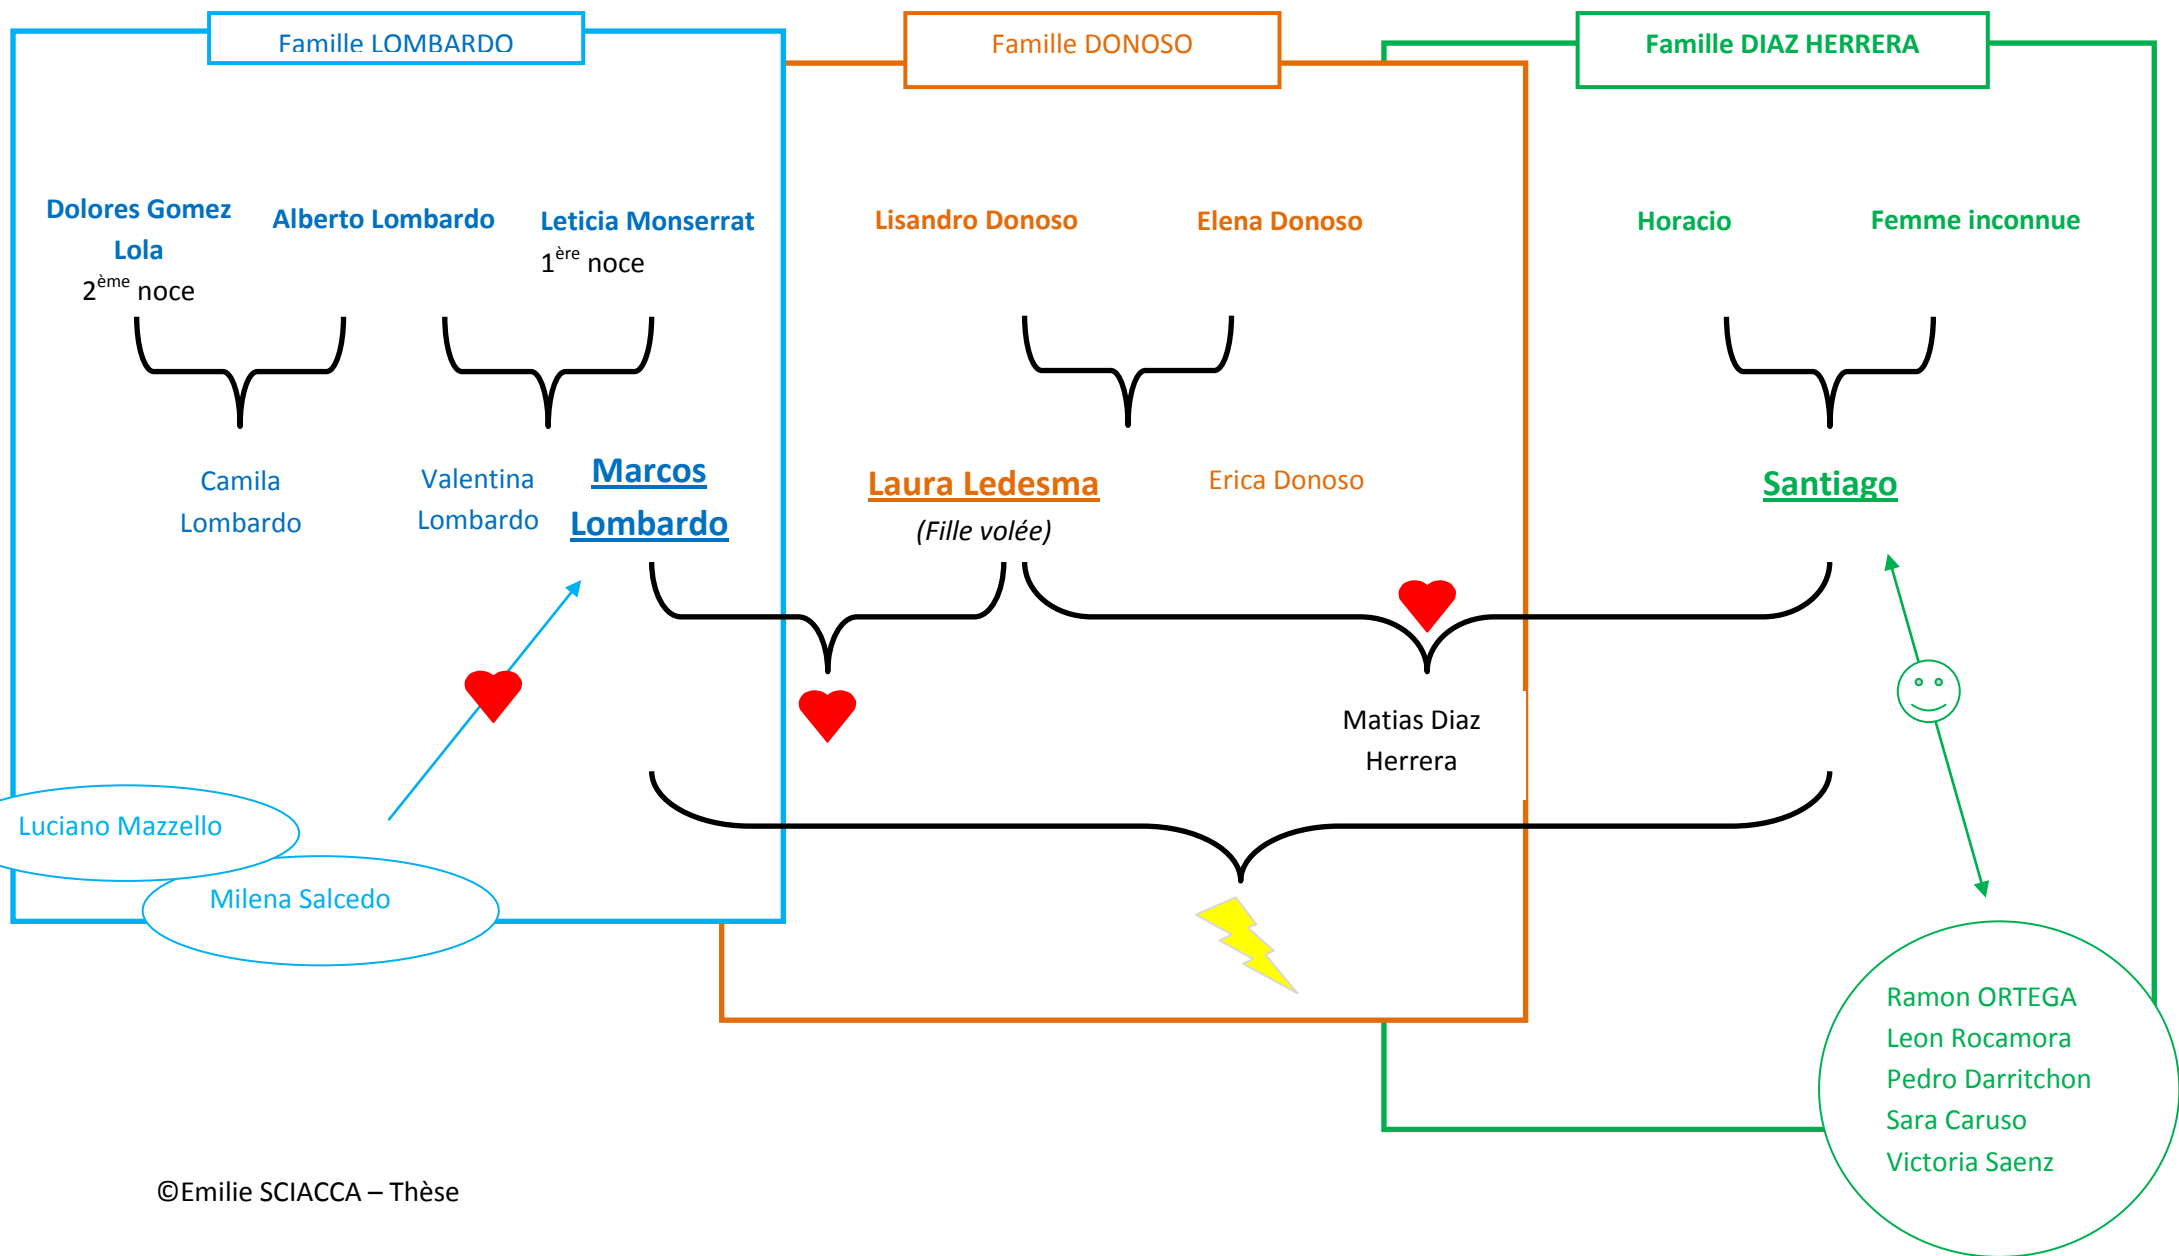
Famille LOMBARDO

Famille DONOSO

Famille DIAZ HERRERA

Dolores Gomez Lola
$2^{ème}$ noce

Alberto Lombardo

Leticia Monserrat
$1^{ère}$ noce

Lisandro Donoso

Elena Donoso

Horacio

Femme inconnue

Camila Lombardo

Valentina Lombardo

Marcos Lombardo

Laura Ledesma
(Fille volée)

Erica Donoso

Santiago

Matias Diaz Herrera

Luciano Mazzello

Milena Salcedo

Ramon ORTEGA
Leon Rocamora
Pedro Darritchon
Sara Caruso
Victoria Saenz

©Emilie SCIACCA – Thèse